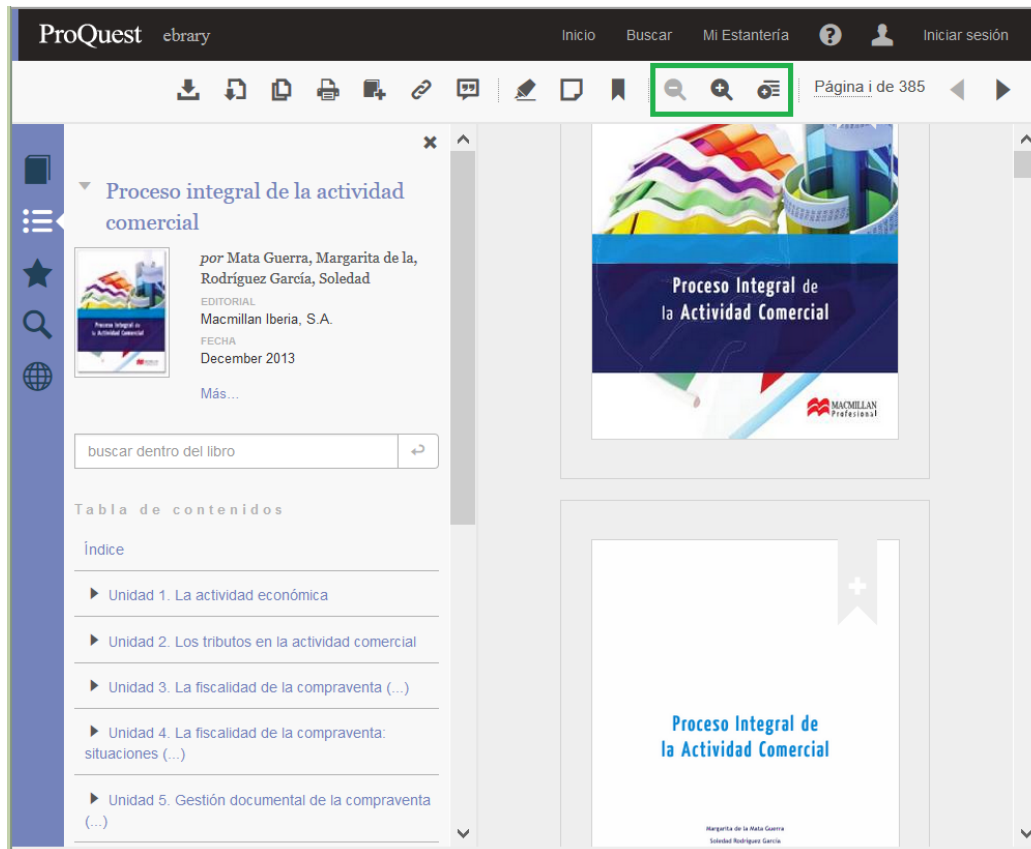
ProQuest ebrary

Inicio Buscar Mi Estantería Iniciar sesión

Página i de 385

Proceso integral de la actividad comercial

por Mata Guerra, Margarita de la, Rodríguez García, Soledad

EDITORIAL
Macmillan Iberia, S.A.

FECHA
December 2013

Más...

buscar dentro del libro

Tabla de contenidos

Índice

Unidad 1. La actividad económica

Unidad 2. Los tributos en la actividad comercial

Unidad 3. La fiscalidad de la compraventa (...)

Unidad 4. La fiscalidad de la compraventa: situaciones (...)

Unidad 5. Gestión documental de la compraventa (...)

Proceso Integral de la Actividad Comercial

MACMILLAN Profesional

Proceso Integral de la Actividad Comercial

Margarita de la Mata Guerra
Soledad Rodríguez García